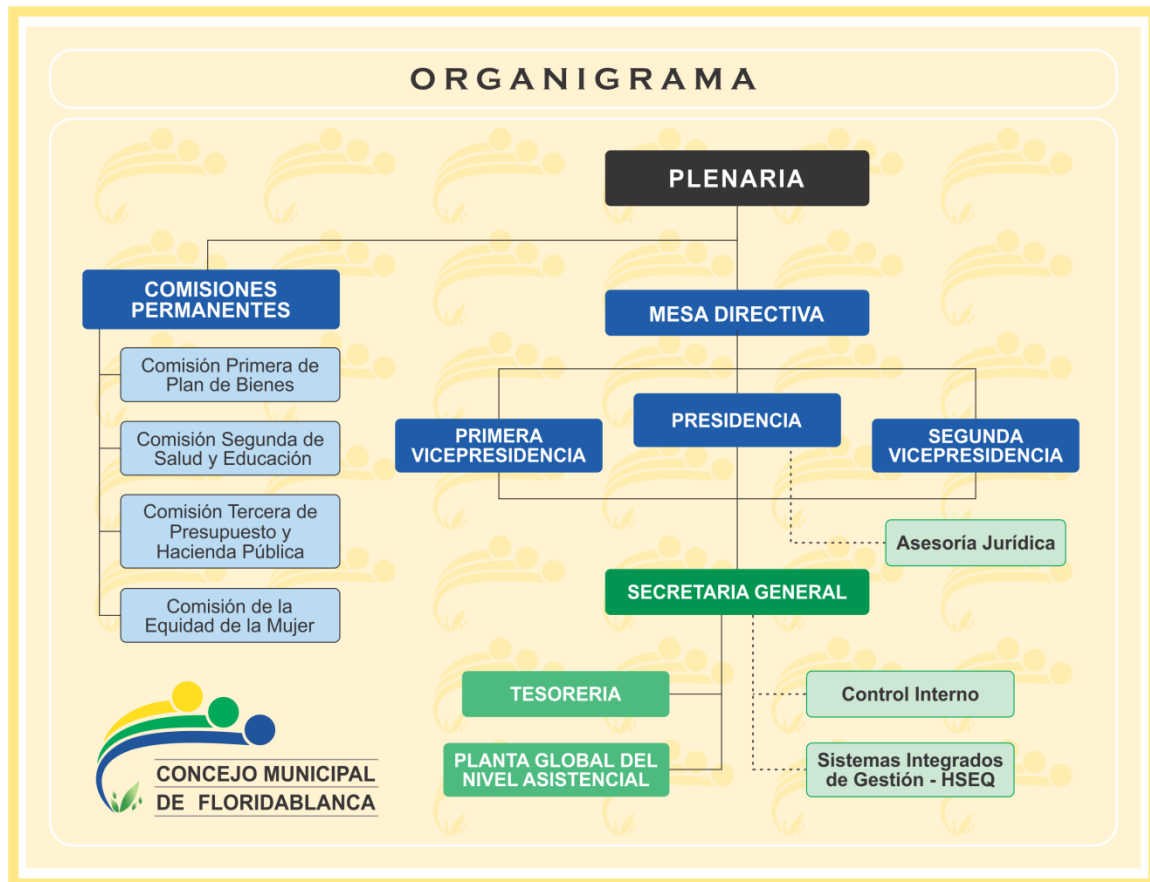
ORGANIGRAMA

PLENARIA

COMISIONES PERMANENTES

Comisión Primera de Plan de Bienes

Comisión Segunda de Salud y Educación

Comisión Tercera de Presupuesto y Hacienda Pública

Comisión de la Equidad de la Mujer

MESA DIRECTIVA

PRIMERA VICEPRESIDENCIA

PRESIDENCIA

SEGUNDA VICEPRESIDENCIA

Asesoría Jurídica

SECRETARIA GENERAL

TESORERIA

Control Interno

PLANTA GLOBAL DEL NIVEL ASISTENCIAL

Sistemas Integrados de Gestión - HSEQ

CONCEJO MUNICIPAL DE FLORIDABLANCA